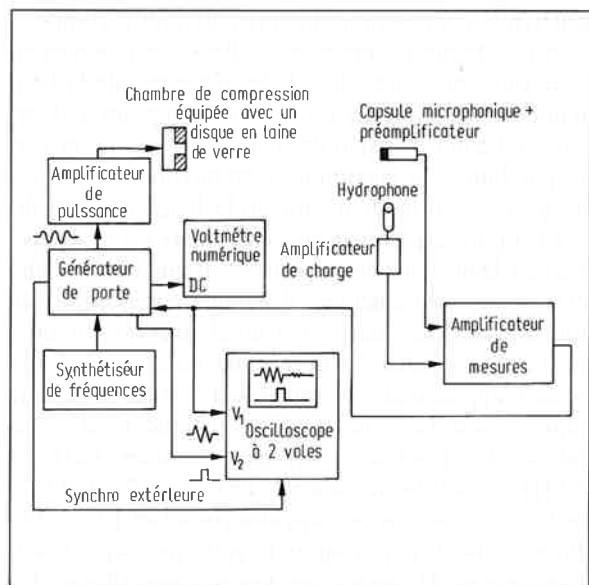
Chambre de compression équipée avec un disque en laine de verre

Capsule microphonique + préamplificateur

Amplificateur de puissance

Hydrophone

Voltmètre numérique

Amplificateur de charge

Générateur de porte

DC

Amplificateur de mesures

Synthétiseur de fréquences

$V_1$

Oscilloscope à 2 voies

$V_2$

Synchro extérieure